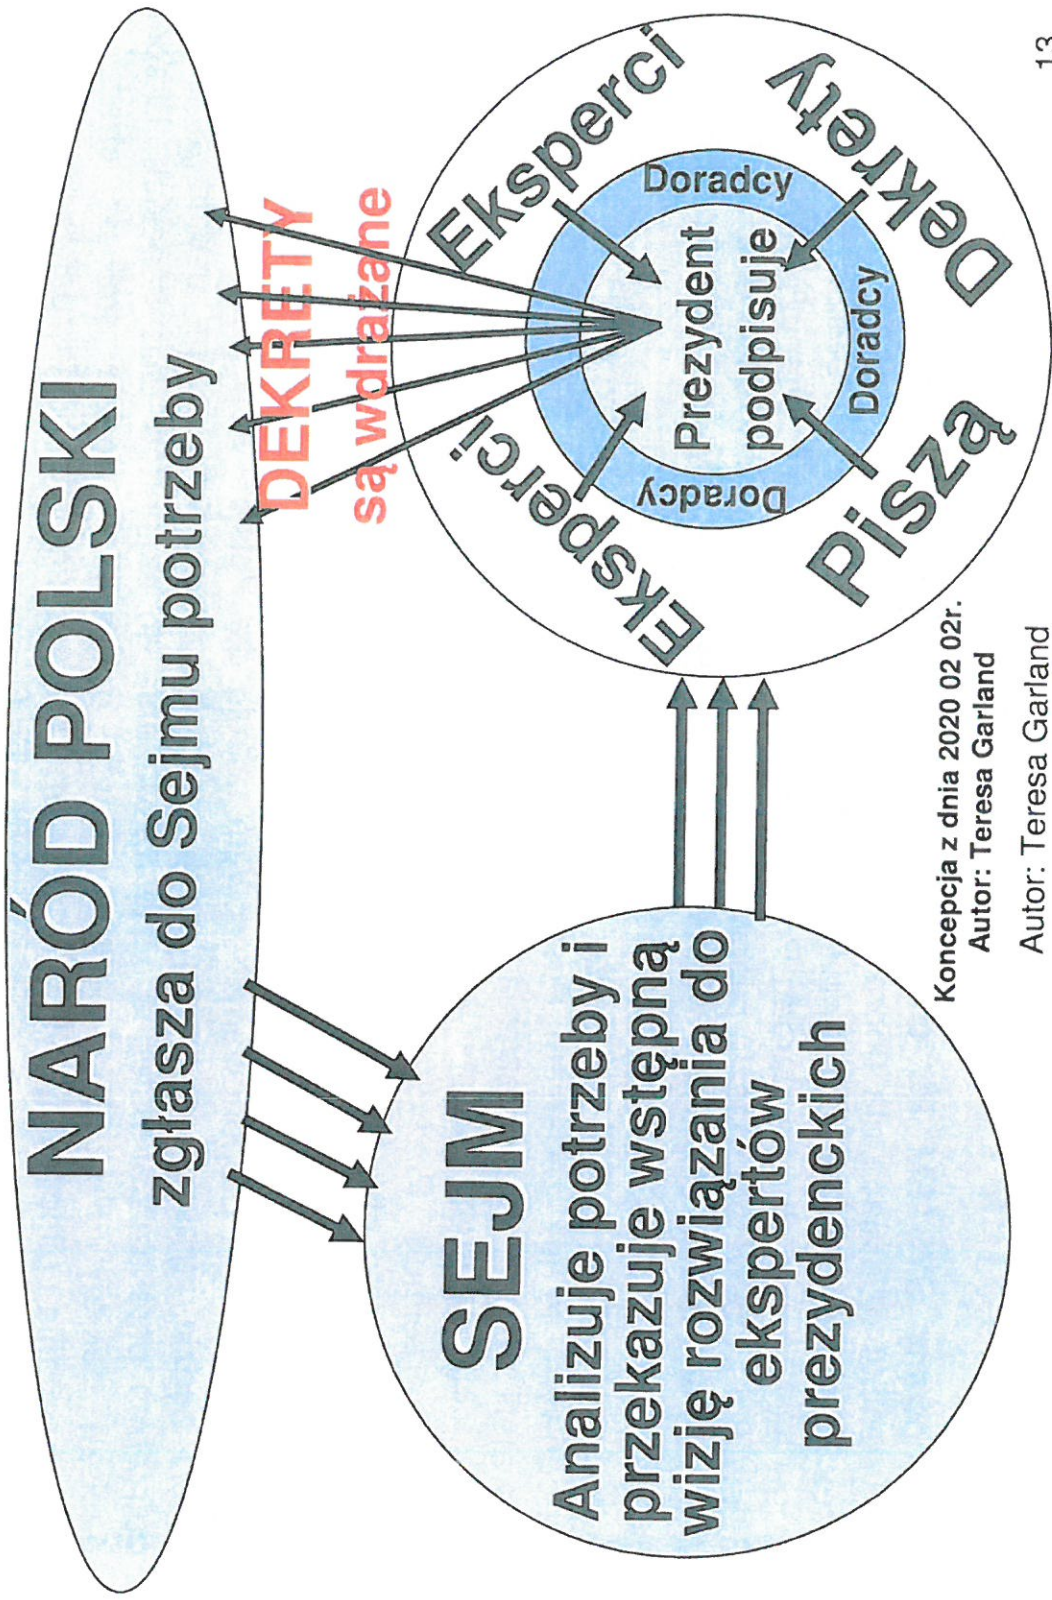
NARÓD POLSKI
zgłasza do Sejmu potrzeby

DEKRETY
są wdrażane

SEJM
Analizuje potrzeby i przekazuje wstępną wizję rozwiązania do ekspertów prezydenckich

Eksperci
Eksperci
Doradcy
Doradcy
Doradcy
Prezydent
podpisuje
Dekrety
Piszą

Koncepcja z dnia 2020 02 02r.
Autor: Teresa Garland

Autor: Teresa Garland

13